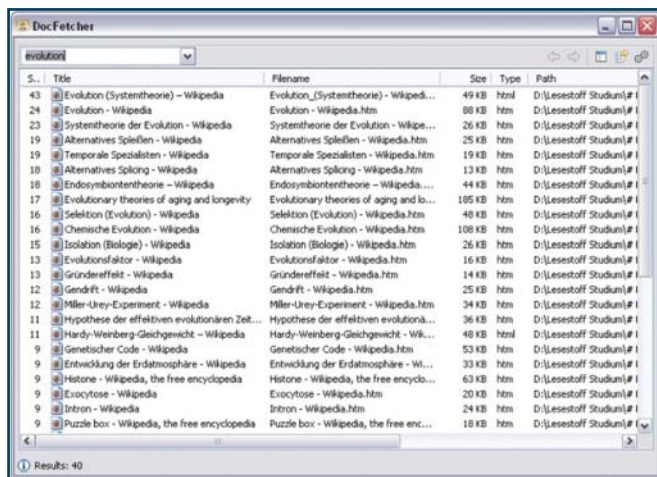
DocFetcher

evolution

| S... | Title | Filename | Size | Type | Path |
|---|---|---|---|---|---|
| 43 | Evolution (Systemtheorie) – Wikipedia | Evolution_(Systemtheorie) - Wikipedi... | 49 KB | html | D:\Lesestoff Studium\# |
| 24 | Evolution - Wikipedia | Evolution - Wikipedia.htm | 88 KB | htm | D:\Lesestoff Studium\# |
| 23 | Systemtheorie der Evolution - Wikipedia | Systemtheorie der Evolution - Wikipe... | 26 KB | htm | D:\Lesestoff Studium\# |
| 19 | Alternatives Spleißen - Wikipedia | Alternatives Spleißen - Wikipedia.htm | 25 KB | htm | D:\Lesestoff Studium\# |
| 19 | Temporale Spezialisten - Wikipedia | Temporale Spezialisten - Wikipedia.htm | 19 KB | htm | D:\Lesestoff Studium\# |
| 19 | Alternatives Splicing - Wikipedia | Alternatives Splicing - Wikipedia.htm | 13 KB | htm | D:\Lesestoff Studium\# |
| 18 | Endosymbiontentheorie – Wikipedia | Endosymbiontentheorie – Wikipedia.... | 44 KB | htm | D:\Lesestoff Studium\# |
| 17 | Evolutionary theories of aging and longevity | Evolutionary theories of aging and lo... | 185 KB | htm | D:\Lesestoff Studium\# |
| 16 | Selektion (Evolution) - Wikipedia | Selektion (Evolution) - Wikipedia.htm | 48 KB | htm | D:\Lesestoff Studium\# |
| 16 | Chemische Evolution - Wikipedia | Chemische Evolution - Wikipedia.htm | 108 KB | htm | D:\Lesestoff Studium\# |
| 15 | Isolation (Biologie) - Wikipedia | Isolation (Biologie) - Wikipedia.htm | 26 KB | htm | D:\Lesestoff Studium\# |
| 13 | Evolutionsfaktor - Wikipedia | Evolutionsfaktor - Wikipedia.htm | 16 KB | htm | D:\Lesestoff Studium\# |
| 13 | Gründereffekt - Wikipedia | Gründereffekt - Wikipedia.htm | 14 KB | htm | D:\Lesestoff Studium\# |
| 12 | Gendrift - Wikipedia | Gendrift - Wikipedia.htm | 25 KB | htm | D:\Lesestoff Studium\# |
| 12 | Miller-Urey-Experiment - Wikipedia | Miller-Urey-Experiment - Wikipedia.htm | 34 KB | htm | D:\Lesestoff Studium\# |
| 11 | Hypothese der effektiven evolutionären Zeit... | Hypothese der effektiven evolutionä... | 36 KB | htm | D:\Lesestoff Studium\# |
| 11 | Hardy-Weinberg-Gleichgewicht – Wikipedia | Hardy-Weinberg-Gleichgewicht - Wik... | 48 KB | html | D:\Lesestoff Studium\# |
| 9 | Genetischer Code - Wikipedia | Genetischer Code - Wikipedia.htm | 53 KB | htm | D:\Lesestoff Studium\# |
| 9 | Entwicklung der Erdatmosphäre - Wikipedia | Entwicklung der Erdatmosphäre - Wi... | 33 KB | htm | D:\Lesestoff Studium\# |
| 9 | Histone - Wikipedia, the free encyclopedia | Histone - Wikipedia, the free encyclo... | 63 KB | htm | D:\Lesestoff Studium\# |
| 9 | Exocytose - Wikipedia | Exocytose - Wikipedia.htm | 20 KB | htm | D:\Lesestoff Studium\# |
| 9 | Intron - Wikipedia | Intron - Wikipedia.htm | 24 KB | htm | D:\Lesestoff Studium\# |
| 9 | Puzzle box - Wikipedia, the free encyclopedia | Puzzle box - Wikipedia, the free enc... | 18 KB | htm | D:\Lesestoff Studium\# |

Results: 40